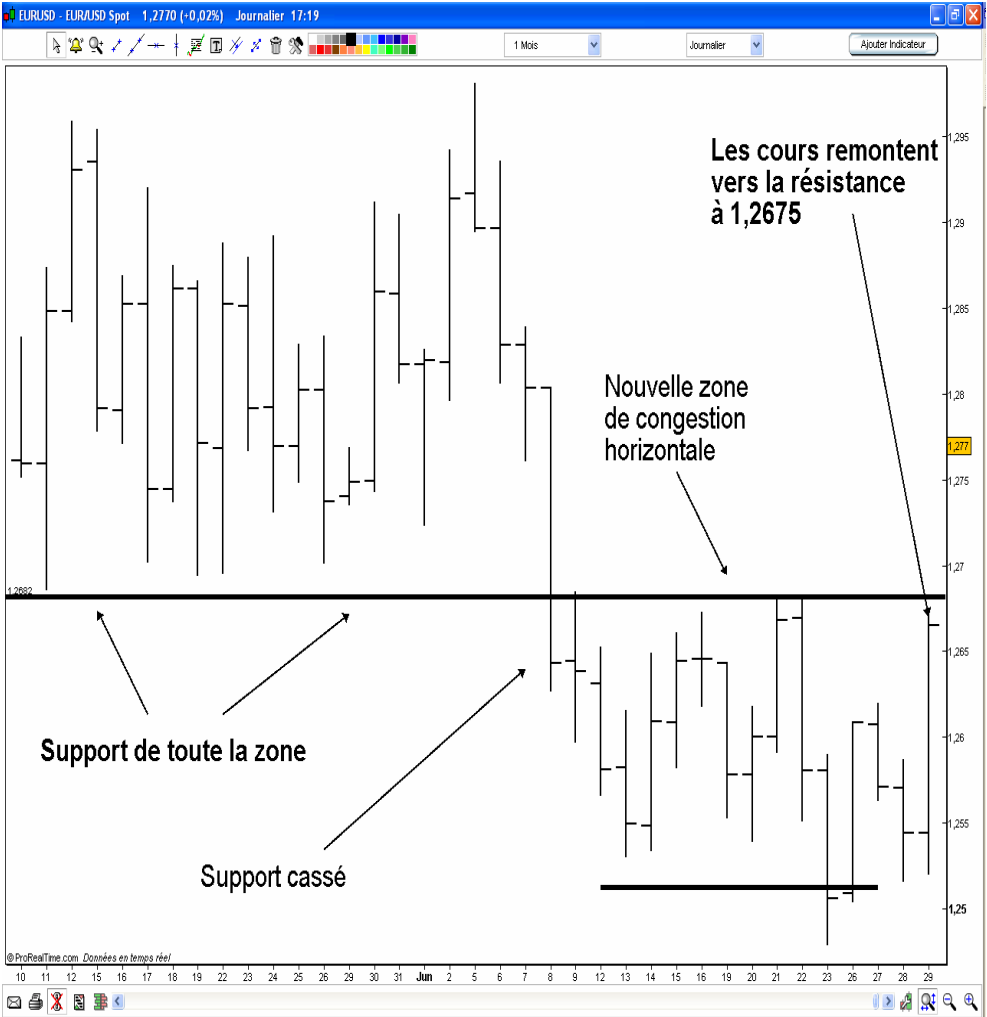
EURUSD - EUR/USD Spot 1,2770 (+0,02%) Journalier 17:19

1 Mois

Journalier

Ajouter Indicateur

Les cours remontent vers la résistance à 1,2675

Nouvelle zone de congestion horizontale

1,2682

Support de toute la zone

Support cassé

1,295
1,29
1,285
1,28
1,277
1,275
1,27
1,265
1,26
1,255
1,25

© ProRealTime.com Données en temps réel

10 11 12 15 16 17 18 19 22 23 24 25 26 29 30 31 Jun 2 5 6 7 8 9 12 13 14 15 16 19 20 21 22 23 26 27 28 29